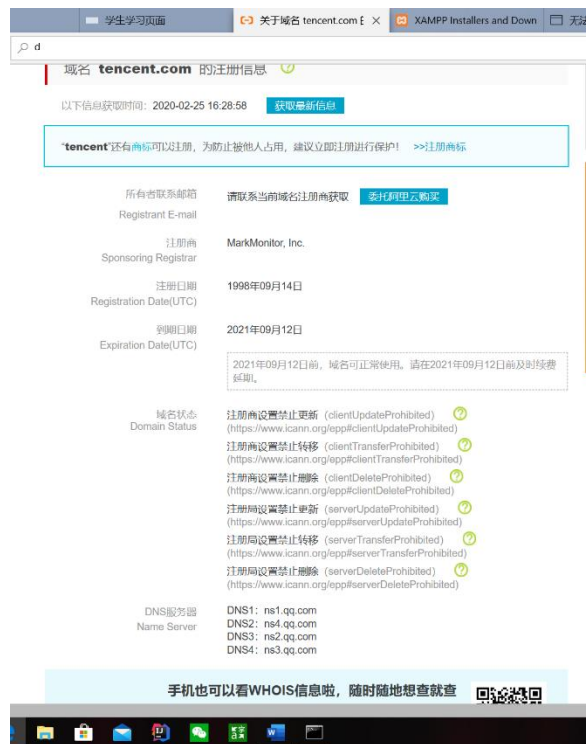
学生学习页面 | 关于域名 tencent.com ✕ | XAMPP Installers and Down | 无

d

域名 tencent.com 的注册信息

以下信息获取时间：2020-02-25 16:28:58 获取最新信息

"tencent"还有商标可以注册，为防止被他人占用，建议立即注册进行保护！ >>注册商标

所有者联系邮箱
Registrant E-mail
请联系当前域名注册商获取 委托阿里云购买

注册商
Sponsoring Registrar
MarkMonitor, Inc.

注册日期
Registration Date(UTC)
1998年09月14日

到期日期
Expiration Date(UTC)
2021年09月12日

2021年09月12日前，域名可正常使用。请在2021年09月12日前及时续费延期。

域名状态
Domain Status
注册商设置禁止更新（clientUpdateProhibited）
(https://www.icann.org/epp#clientUpdateProhibited)
注册商设置禁止转移（clientTransferProhibited）
(https://www.icann.org/epp#clientTransferProhibited)
注册商设置禁止删除（clientDeleteProhibited）
(https://www.icann.org/epp#clientDeleteProhibited)
注册局设置禁止更新（serverUpdateProhibited）
(https://www.icann.org/epp#serverUpdateProhibited)
注册局设置禁止转移（serverTransferProhibited）
(https://www.icann.org/epp#serverTransferProhibited)
注册局设置禁止删除（serverDeleteProhibited）
(https://www.icann.org/epp#serverDeleteProhibited)

DNS服务器
Name Server
DNS1：ns1.qq.com
DNS2：ns4.qq.com
DNS3：ns2.qq.com
DNS4：ns3.qq.com

手机也可以看WHOIS信息啦，随时随地想查就查